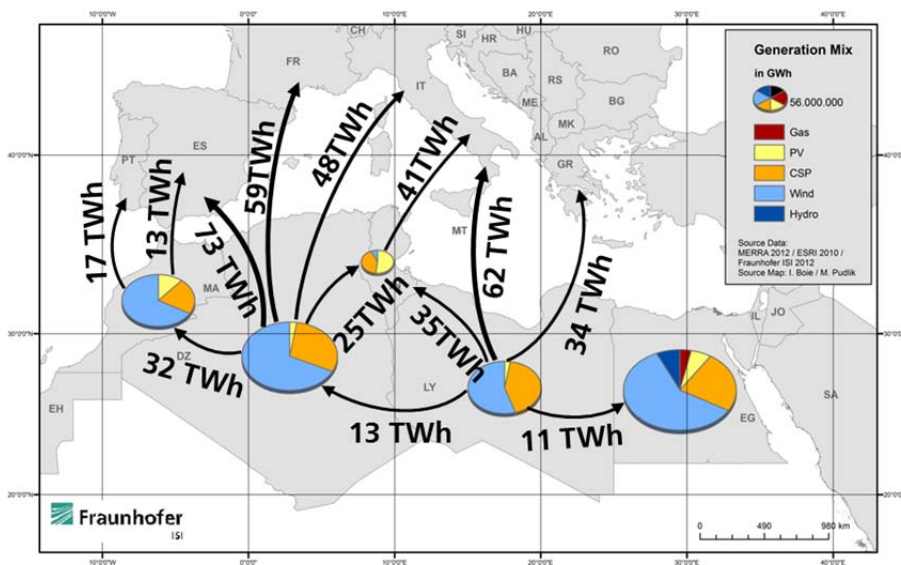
10°0'0"W 0°0'0" 10°0'0"E 20°0'0"E 30°0'0"E 40°0'0"E

CH SI HR HU RO BA RS BG ME MK AL GR FR IT PT ES MA DZ TN MT LY EG IL JO SA EH

40°0'0"N 30°0'0"N 20°0'0"N

Generation Mix
in GWh
56.000.000
Gas
PV
CSP
Wind
Hydro

Source Data:
MERRA 2012 / ESRI 2010 /
Fraunhofer ISI 2012
Source Map: I. Boie / M. Pudlik

17 TWh
13 TWh
73 TWh
59TWh
48TWh
41TWh
62 TWh
34 TWh
25TWh
35TWh
32 TWh
13 TWh
11 TWh

Fraunhofer
ISI

0 490 980 km